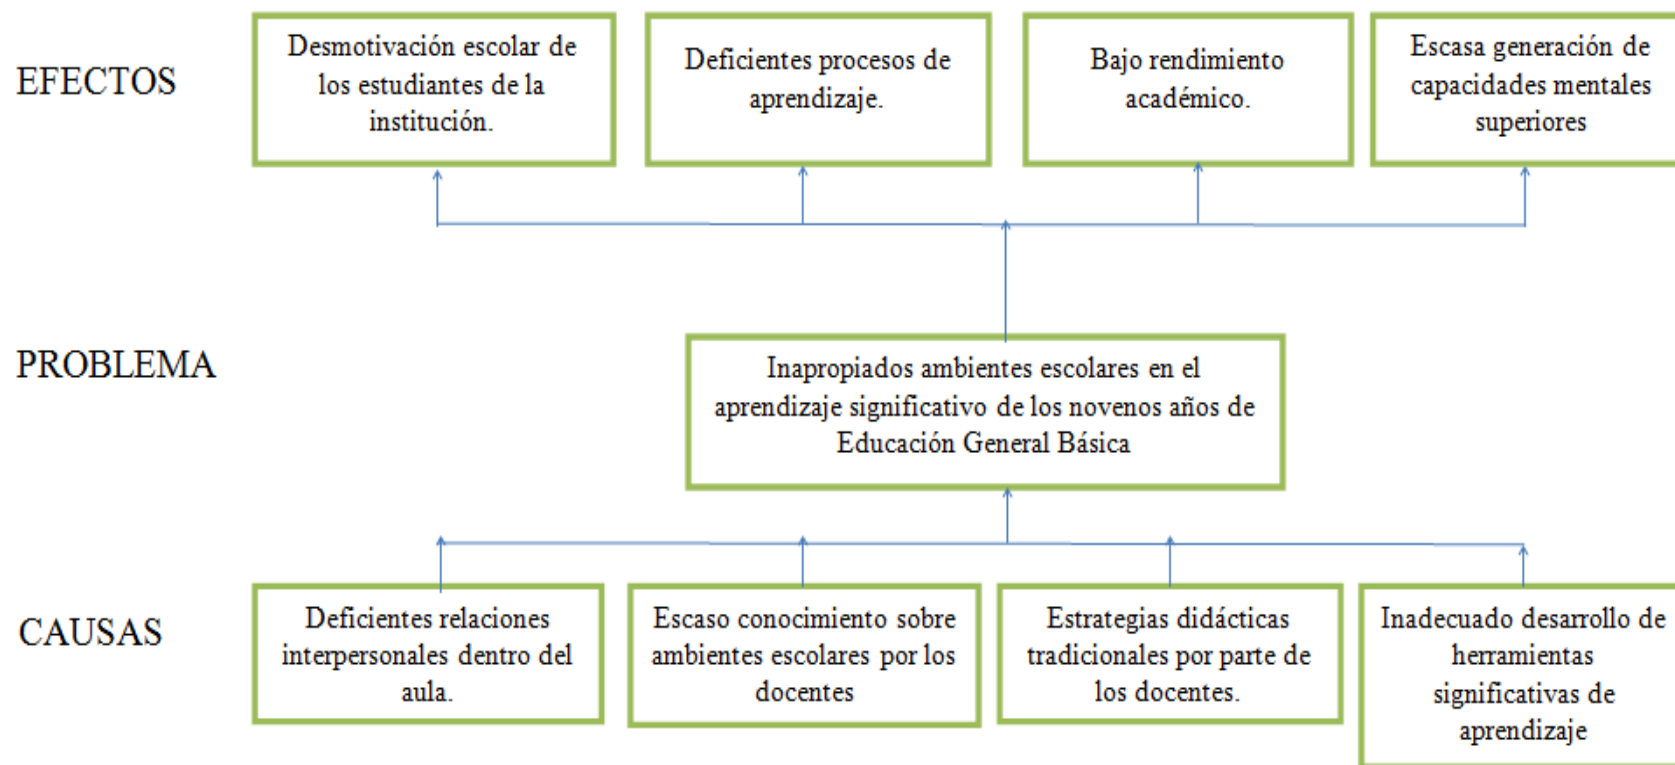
EFECTOS

Desmotivación escolar de los estudiantes de la institución.

Deficientes procesos de aprendizaje.

Bajo rendimiento académico.

Escasa generación de capacidades mentales superiores

PROBLEMA

Inapropiados ambientes escolares en el aprendizaje significativo de los novenos años de Educación General Básica

CAUSAS

Deficientes relaciones interpersonales dentro del aula.

Escaso conocimiento sobre ambientes escolares por los docentes

Estrategias didácticas tradicionales por parte de los docentes.

Inadecuado desarrollo de herramientas significativas de aprendizaje